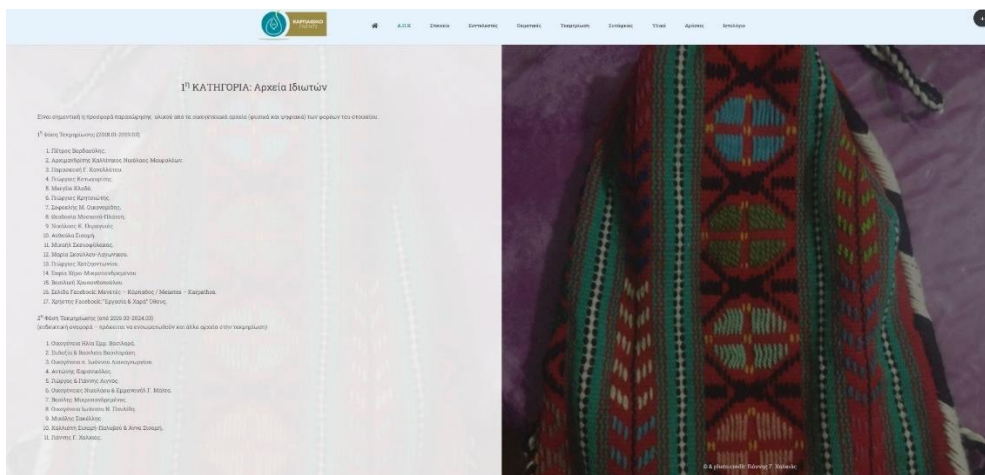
ΚΑΡΠΑΘΙΚΟ

Α.Π.Ε. Στόχοι Συντελεστές Θεματικές Τεκμηρίωση Συνέργειες Υλικό Αρχεία Ιστολόγιο

1η ΚΑΤΗΓΟΡΙΑ: Αρχεία Ιδιωτών

Είναι σημαντική η προσφορά παραχώρησης υλικού από τα οικογενειακά αρχεία (φυσικά και ψηφιακά) των φορέων του σκοπού.

1η Φάση Τεκμηρίωσης (2018.01-2019.10)

1. Πέτρος Βερδαούλης
2. Αρχιμανδρίτης Καλλίνικος Νικόλαος Μαυρολέων
3. Παρασκευή Γ. Χατζηπέτρου
4. Γεώργιος Κανακαρίδης
5. Μαρία Ηλιάδη
6. Γεώργιος Κρητικίδης
7. Σοφοκλής Μ. Οικονομίδης
8. Θεοδοσία Μουσσιού-Πέλιση
9. Χαράλαμπος Κ. Παραλικός
10. Ανθούλα Σανιώτη
11. Μιχαήλ Σκουφογιάννης
12. Μαρία Βασιλάκη-Λογοθέτη
13. Γεώργιος Χατζηκωστίκας
14. Ταρσή Χίλια Μακροπουλάκη
15. Βασιλική Χατζηγεωργίου
16. Σελίδα Facebook: Μανάδες – Κάρπαθος / Μαϊστές – Karpathos
17. Χρήστες Facebook "Εργασία & Χαρά" Όθους

2η Φάση Τεκμηρίωσης (από 2020.02-2024.03)
(ενδεικτική αναφορά – πρόκειται να ενσωματωθούν και άλλα αρχεία στην τεκμηρίωση)

1. Οικογένεια Ηλία Ερρ. Βασιλικά
2. Πολυζώ & Βασιλεία Βασιλάκη
3. Οικογένεια Ιωάννου Λογοθετίδη
4. Αντώνης Σφακιανάκης
5. Γεώργιος & Γιάννης Λογιος
6. Οικογένειες Νικολάου & Ερμιονής Γ. Μάλλη
7. Βασίλης Μακροπουλάκης
8. Οικογένεια Ιωάννου Ν. Πουλίδη
9. Μιχάλης Σακελλάς
10. Καλλιόπη Σανιώτη-Παλαμά & Άννα Σανιώτη
11. Γιάννης Γ. Χαλκιάς

© photo credit: Γιάννης Γ. Χαλκιάς